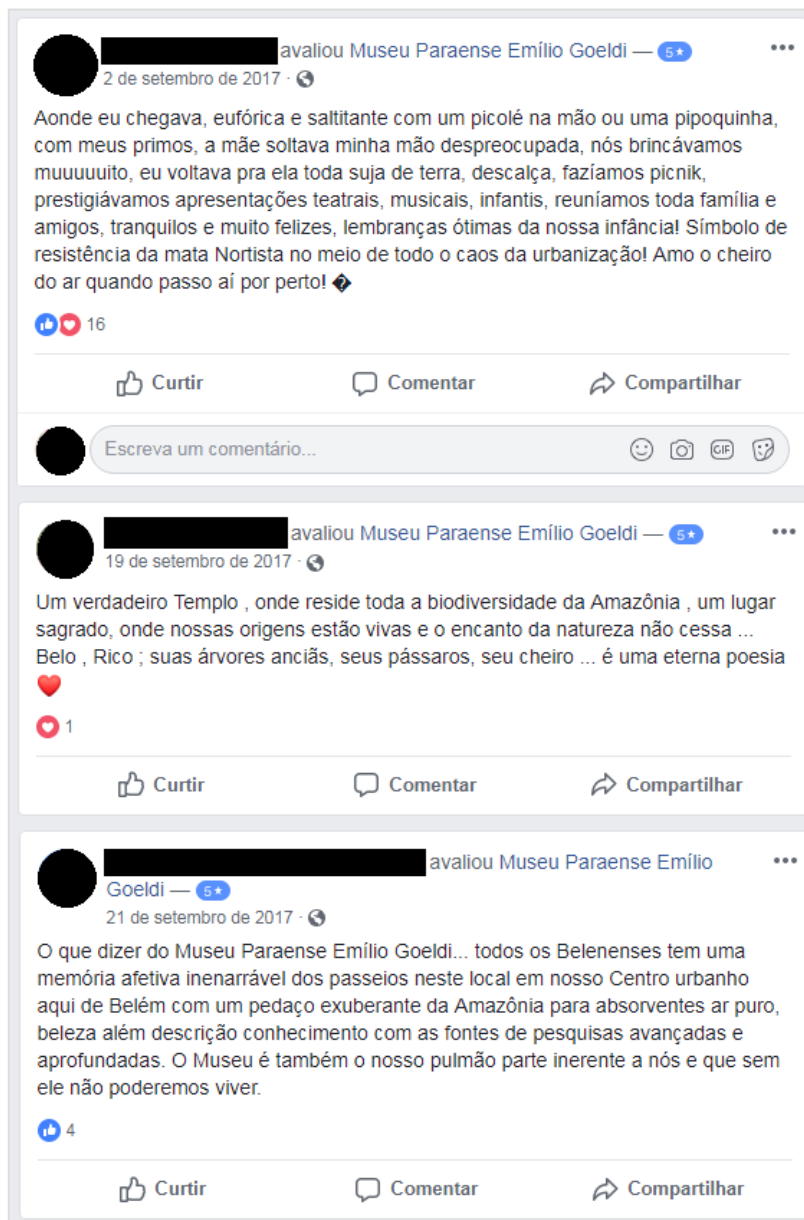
avaliou Museu Paraense Emílio Goeldi — 5★
2 de setembro de 2017 ·

Aonde eu chegava, eufórica e saltitante com um picolé na mão ou uma pipoquinha, com meus primos, a mãe soltava minha mão despreocupada, nós brincávamos muuuuuito, eu voltava pra ela toda suja de terra, descalça, fazíamos picnik, prestigiávamos apresentações teatrais, musicais, infantis, reuníamos toda família e amigos, tranquilos e muito felizes, lembranças ótimas da nossa infância! Símbolo de resistência da mata Nortista no meio de todo o caos da urbanização! Amo o cheiro do ar quando passo aí por perto! �

16

Curtir Comentar Compartilhar

Escreva um comentário...

avaliou Museu Paraense Emílio Goeldi — 5★
19 de setembro de 2017 ·

Um verdadeiro Templo , onde reside toda a biodiversidade da Amazônia , um lugar sagrado, onde nossas origens estão vivas e o encanto da natureza não cessa ... Belo , Rico ; suas árvores anciãs, seus pássaros, seu cheiro ... é uma eterna poesia ❤️

1

Curtir Comentar Compartilhar

avaliou Museu Paraense Emílio Goeldi — 5★
21 de setembro de 2017 ·

O que dizer do Museu Paraense Emílio Goeldi... todos os Belenenses tem uma memória afetiva inenarrável dos passeios neste local em nosso Centro urbanho aqui de Belém com um pedaço exuberante da Amazônia para absorventes ar puro, beleza além descrição conhecimento com as fontes de pesquisas avançadas e aprofundadas. O Museu é também o nosso pulmão parte inerente a nós e que sem ele não poderemos viver.

4

Curtir Comentar Compartilhar